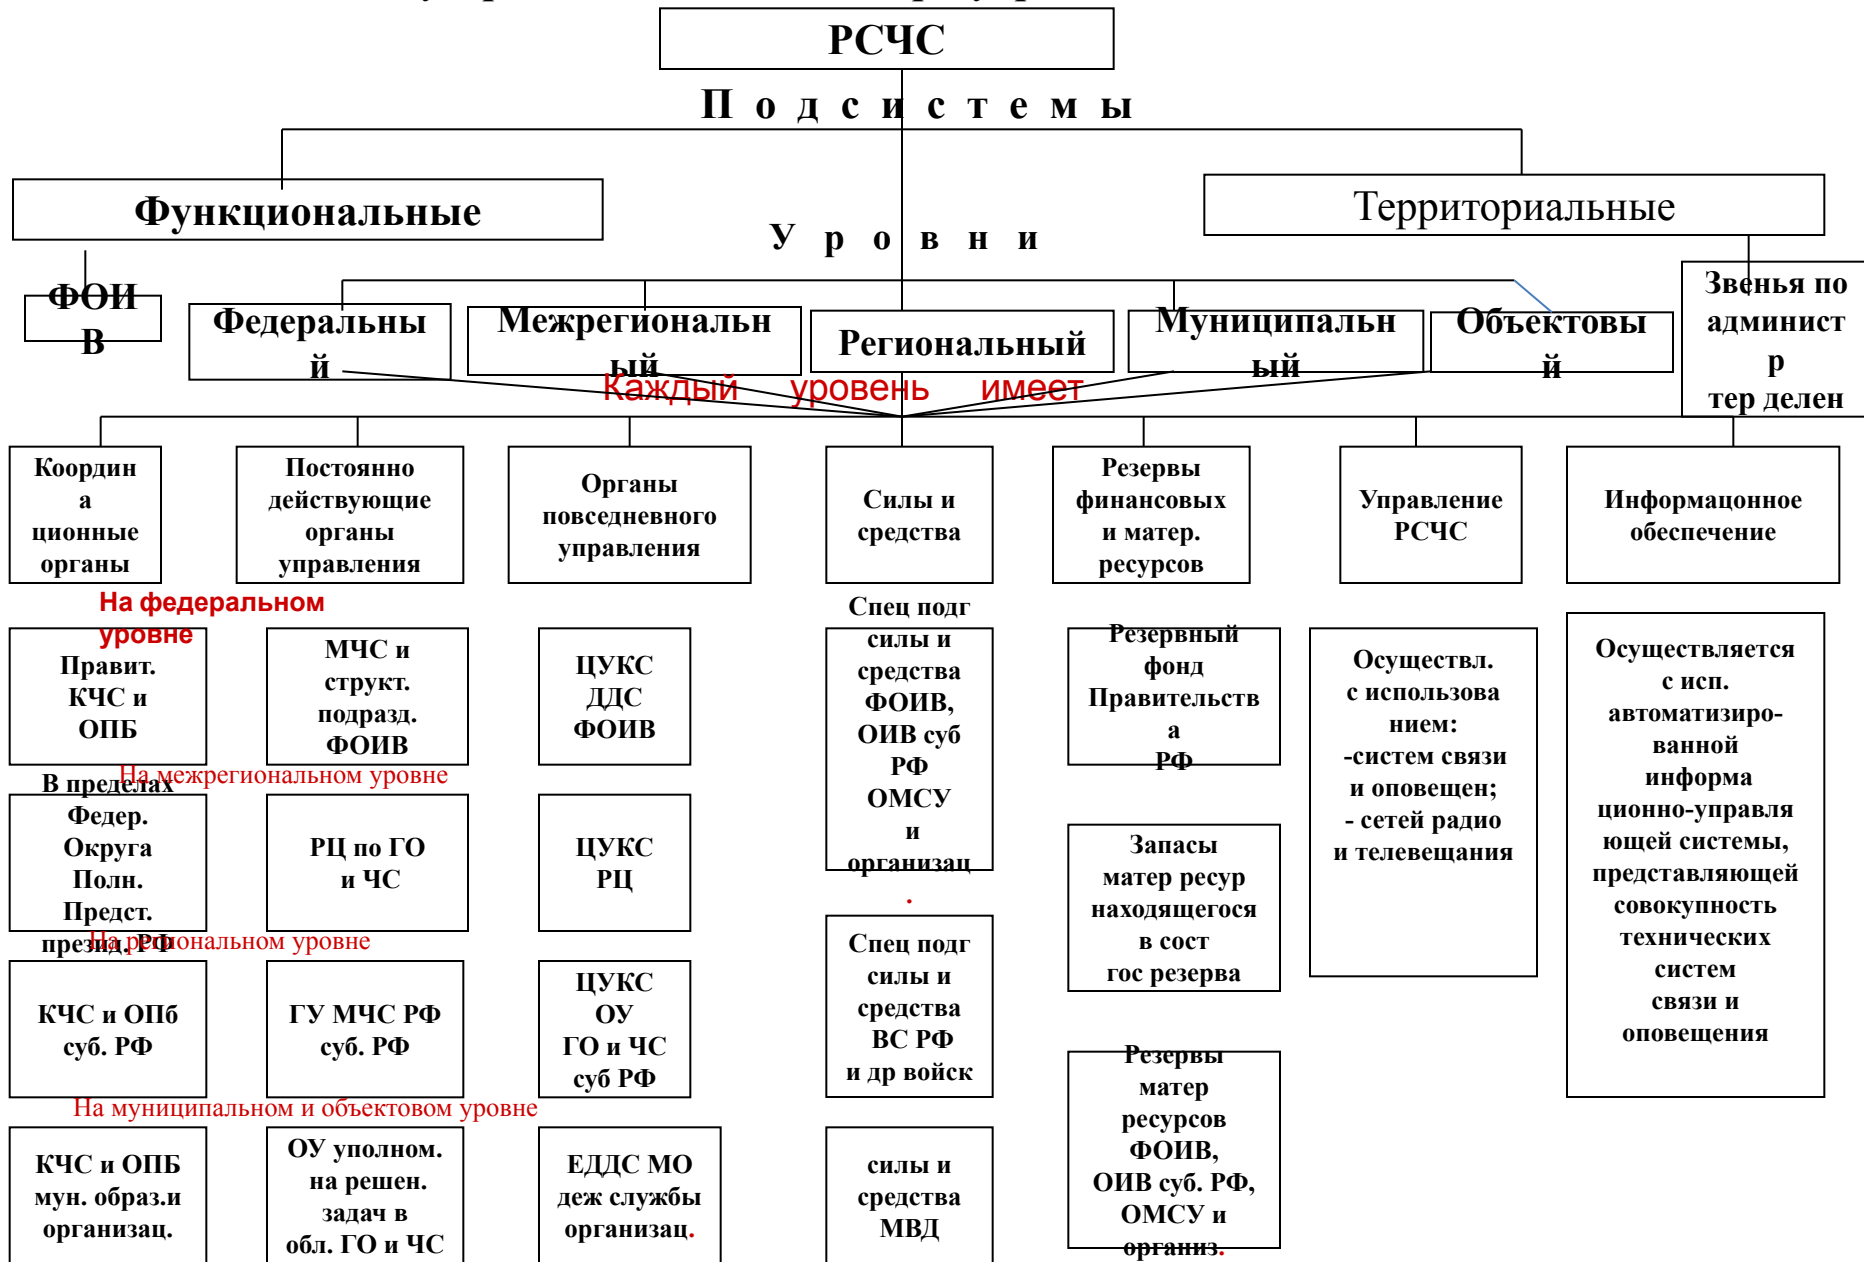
РСЧС

П о д с и с т е м ы

Функциональные

Территориальные

У р о в н и

ФОИВ

Федеральный

Межрегиональный

Региональный

Муниципальный

Объектовый

Звенья по админист р тер делен

Каждый уровень имеет

Координационные органы

Постоянно действующие органы управления

Органы повседневного управления

Силы и средства

Резервы финансовых и матер. ресурсов

Управление РСЧС

Информационное обеспечение

На федеральном уровне

Правит. КЧС и ОПБ

МЧС и структ. подразд. ФОИВ

ЦУКС ДДС ФОИВ

Спец подг силы и средства ФОИВ, ОИВ суб РФ ОМСУ и организац.

Резервный фонд Правительства РФ

Осуществл. с использованием: -систем связи и оповещен; - сетей радио и телевещания

Осуществляется с исп. автоматизированной информационно-управляющей системы, представляющей совокупность технических систем связи и оповещения

На межрегиональном уровне

В пределах Федер. Округа Полн. Предст. презид. РФ

РЦ по ГО и ЧС

ЦУКС РЦ

Запасы матер ресур находящегося в сост гос резерва

На региональном уровне

КЧС и ОПб суб. РФ

ГУ МЧС РФ суб. РФ

ЦУКС ОУ ГО и ЧС суб РФ

Спец подг силы и средства ВС РФ и др войск

Резервы матер ресурсов ФОИВ, ОИВ суб. РФ, ОМСУ и организ.

На муниципальном и объектовом уровне

КЧС и ОПБ мун. образ.и организац.

ОУ уполном. на решен. задач в обл. ГО и ЧС

ЕДДС МО деж службы организац.

силы и средства МВД